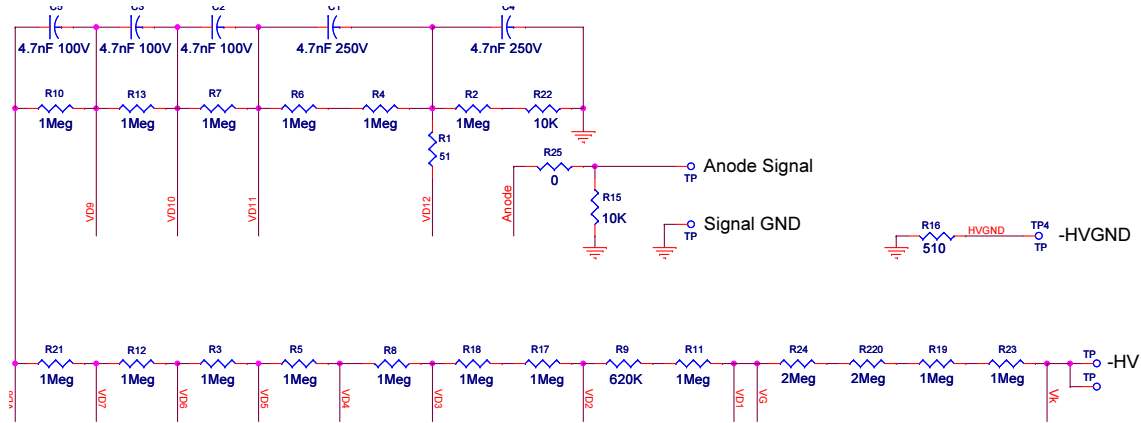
C5
4.7nF 100V
C3
4.7nF 100V
C2
4.7nF 100V
C1
4.7nF 250V
C4
4.7nF 250V

R10
1Meg
R13
1Meg
R7
1Meg
R6
1Meg
R4
1Meg
R2
1Meg
R22
10K

R1
51

VD9
VD10
VD11
VD12

R25
0
Anode
R15
10K
TP
Anode Signal
TP
Signal GND

R16
510
HVGND
TP4
TP
-HVGND

R21
1Meg
R12
1Meg
R3
1Meg
R5
1Meg
R8
1Meg
R18
1Meg
R17
1Meg
R9
620K
R11
1Meg
R24
2Meg
R220
2Meg
R19
1Meg
R23
1Meg
TP
TP
-HV

VD7
VD6
VD5
VD4
VD3
VD2
VD1
VG
Vk